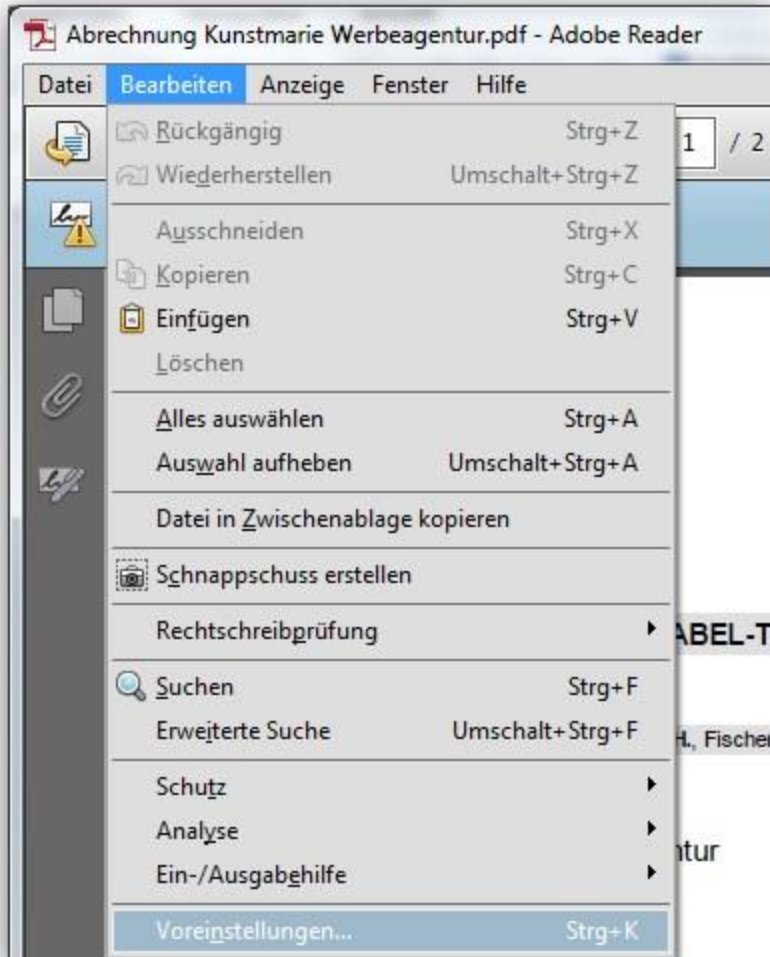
Abrechnung Kunstmarie Werbeagentur.pdf - Adobe Reader

Datei Bearbeiten Anzeige Fenster Hilfe

1 / 2

Rückgängig Strg+Z
Wiederherstellen Umschalt+Strg+Z
Ausschneiden Strg+X
Kopieren Strg+C
Einfügen Strg+V
Löschen
Alles auswählen Strg+A
Auswahl aufheben Umschalt+Strg+A
Datei in Zwischenablage kopieren
Schnappschuss erstellen
Rechtschreibprüfung
Suchen Strg+F
Erweiterte Suche Umschalt+Strg+F
Schutz
Analyse
Ein-/Ausgabehilfe
Voreinstellungen... Strg+K

ABEL-T
H., Fischer
ntur